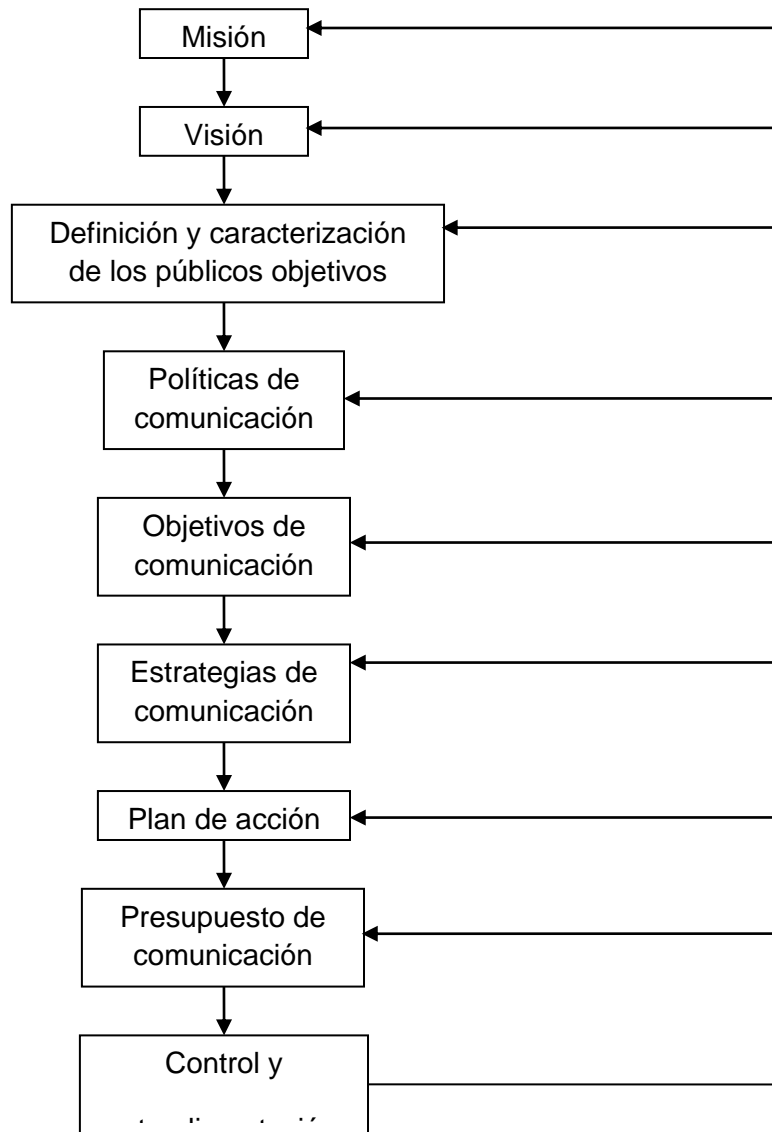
Misión

Visión

Definición y caracterización de los públicos objetivos

Políticas de comunicación

Objetivos de comunicación

Estrategias de comunicación

Plan de acción

Presupuesto de comunicación

Control y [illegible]